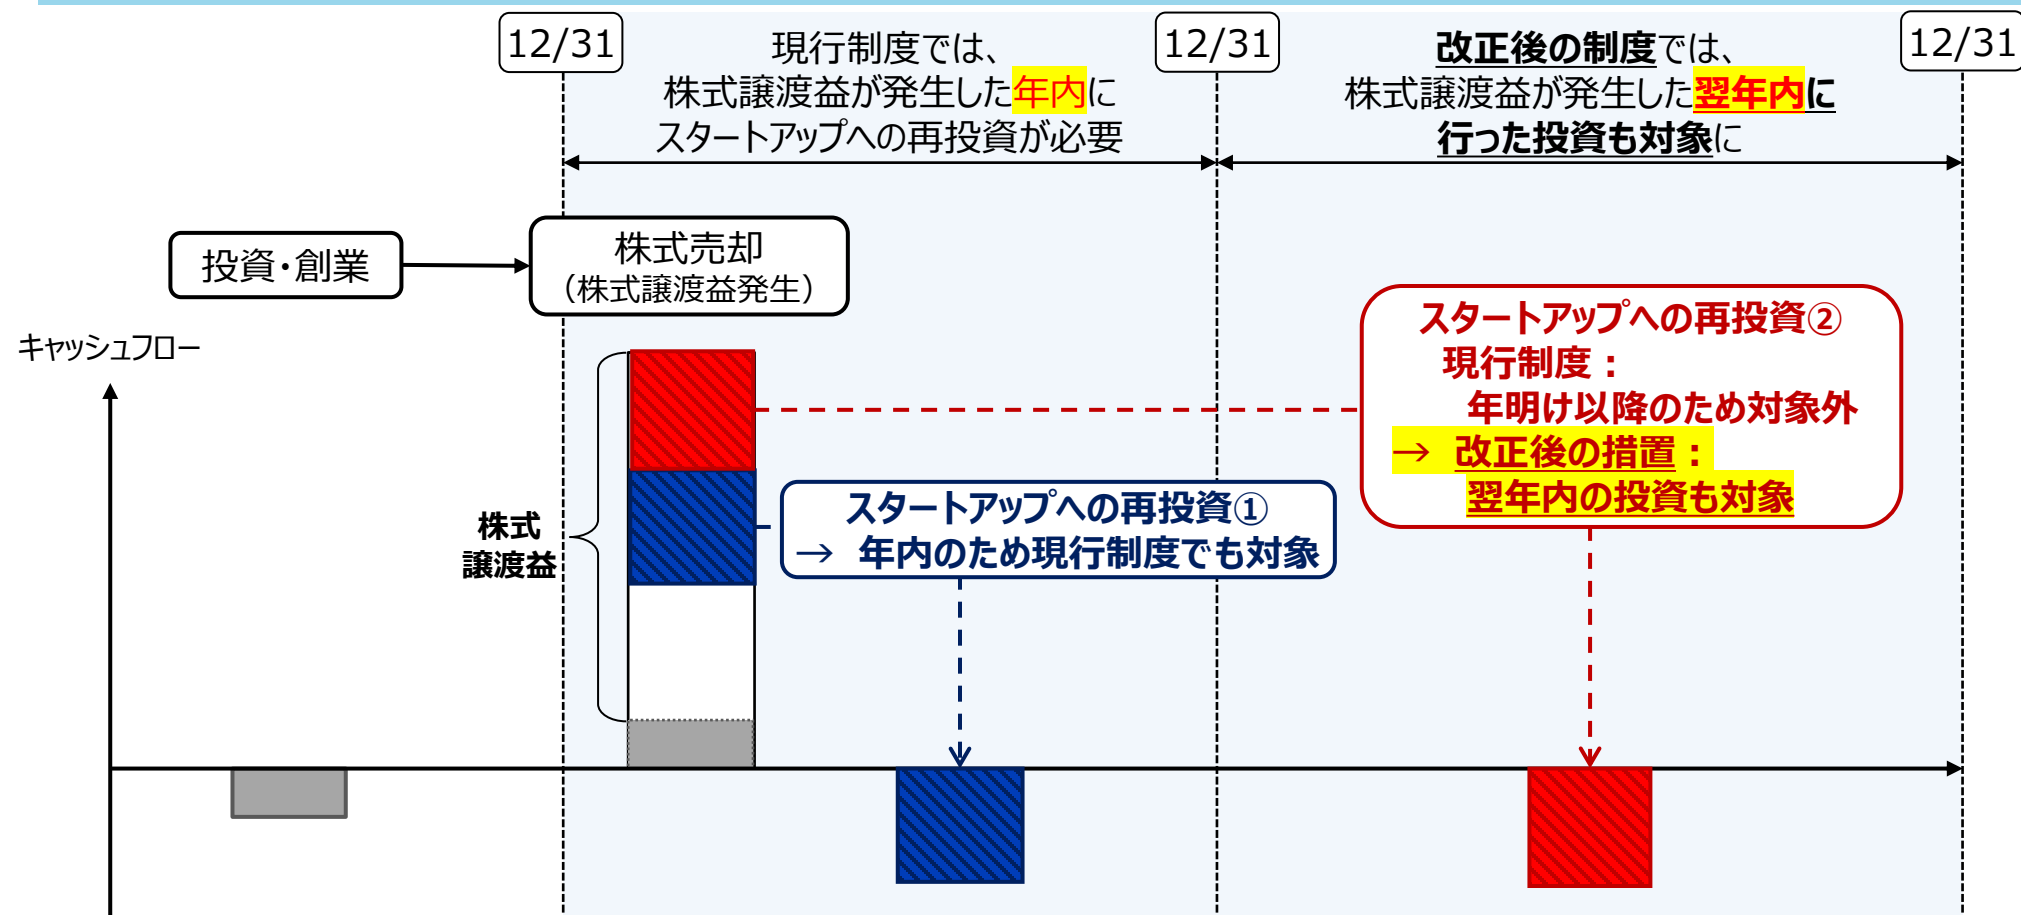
12/31

現行制度では、株式譲渡益が発生した年内にスタートアップへの再投資が必要

12/31

改正後の制度では、株式譲渡益が発生した翌年内に行った投資も対象に

12/31

投資・創業

株式売却
(株式譲渡益発生)

キャッシュフロー

株式
譲渡益

スタートアップへの再投資①
→ 年内のため現行制度でも対象

スタートアップへの再投資②
現行制度：
年明け以降のため対象外
→ 改正後の措置：
翌年内の投資も対象